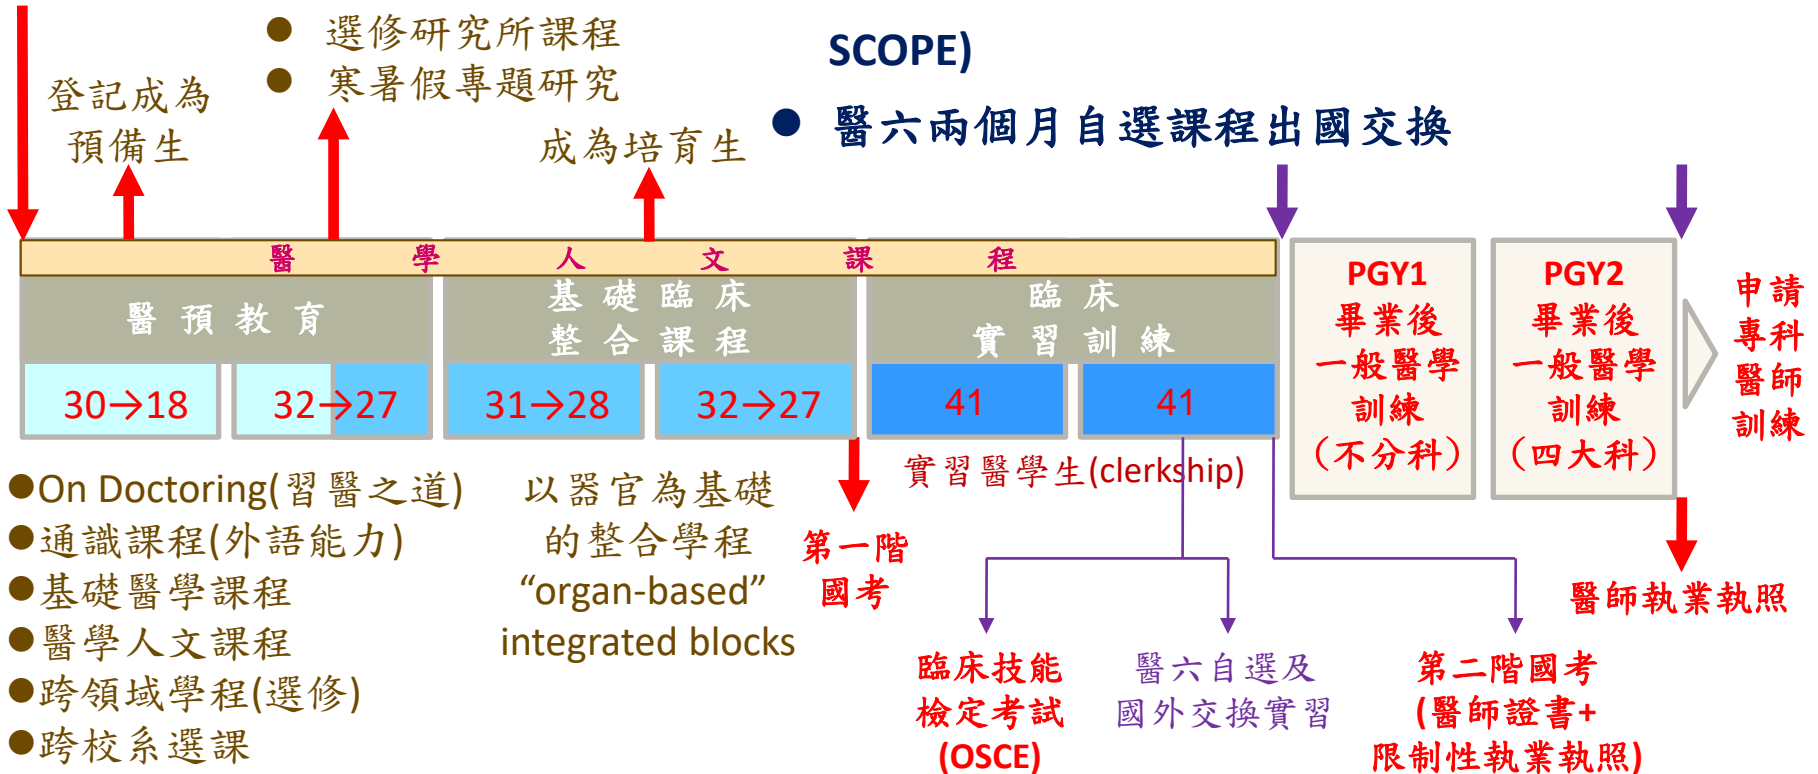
登記成為
預備生

● 選修研究所課程
● 寒暑假專題研究

成為培育生

SCOPE)

● 醫六兩個月自選課程出國交換

醫 學 人 文 課 程

醫 預 教 育

基 礎 臨 床
整 合 課 程

臨 床
實 習 訓 練

30→18

32→27

31→28

32→27

41

41

PGY1
畢業後
一般醫學
訓練
(不分科)

PGY2
畢業後
一般醫學
訓練
(四大科)

申請
專科
醫師
訓練

●On Doctoring(習醫之道)
●通識課程(外語能力)
●基礎醫學課程
●醫學人文課程
●跨領域學程(選修)
●跨校系選課

以器官為基礎
的整合學程
“organ-based”
integrated blocks

第一階
國考

實習醫學生(clerkship)

臨床技能
檢定考試
(OSCE)

醫六自選及
國外交換實習

第二階國考
(醫師證書+
限制性執業執照)

醫師執業執照